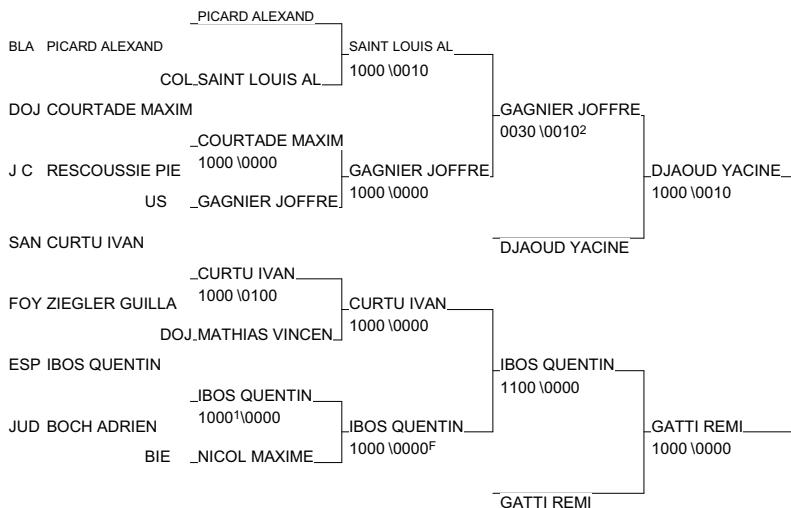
PICARD ALEXAND

BLA PICARD ALEXAND

SAINT LOUIS AL
1000 \0010

COL SAINT LOUIS AL

DOJ COURTADE MAXIM

GAGNIER JOFFRE
0030 \0010²

COURTADE MAXIM
1000 \0000

J C RESCOUSSIE PIE

GAGNIER JOFFRE
1000 \0000

DJAOUD YACINE
1000 \0010

US GAGNIER JOFFRE

DJAOUD YACINE

SAN CURTU IVAN

CURTU IVAN
1000 \0100

FOY ZIEGLER GUILLA

CURTU IVAN
1000 \0000

DOJ MATHIAS VINCEN

ESP IBOS QUENTIN

IBOS QUENTIN
1100 \0000

IBOS QUENTIN
1000¹\0000

JUD BOCH ADRIEN

IBOS QUENTIN
1000 \0000F

GATTI REMI
1000 \0000

BIE NICOL MAXIME

GATTI REMI